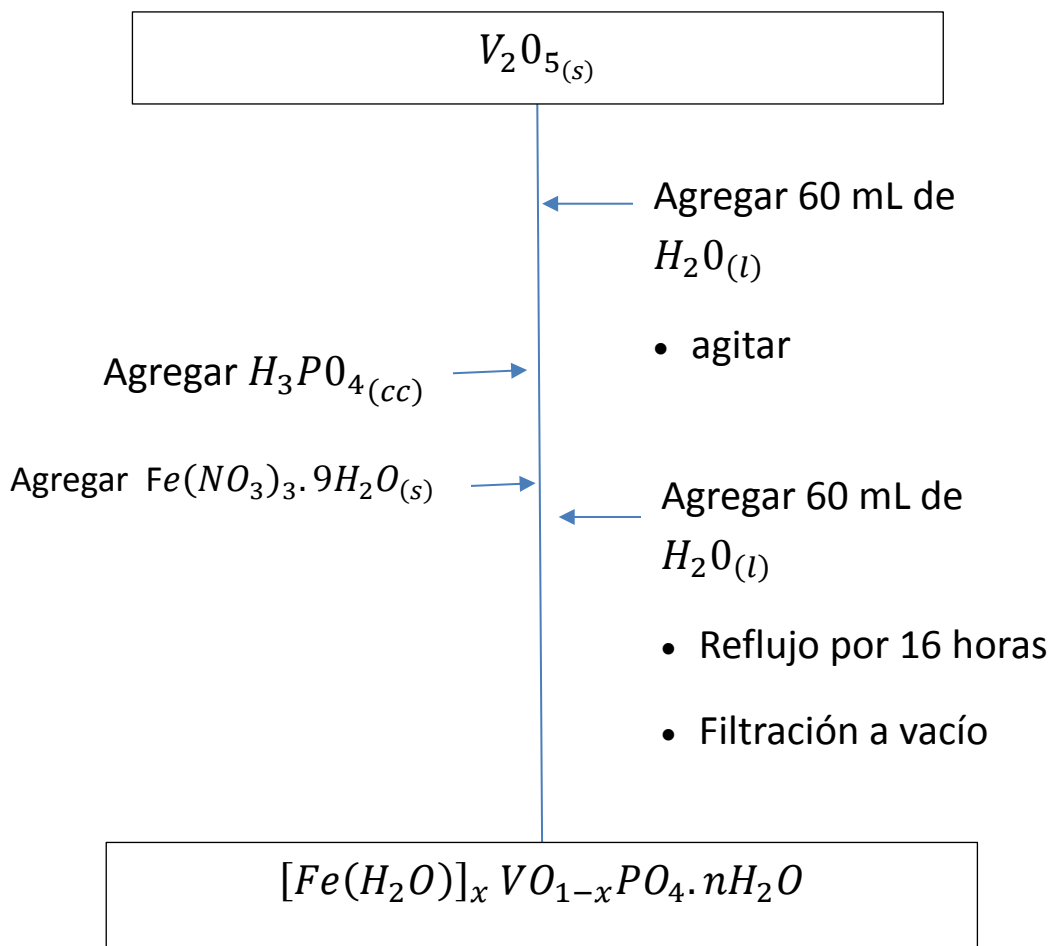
$V_20_{5_{(s)}}$

Agregar 60 mL de $H_20_{(l)}$

• agitar

Agregar $H_3P0_{4_{(cc)}}$

Agregar Fe$(NO_3)_3.9H_2O_{(s)}$

Agregar 60 mL de $H_20_{(l)}$

• Reflujo por 16 horas

• Filtración a vacío

$[Fe(H_2O)]_x\,VO_{1-x}PO_4.nH_2O$